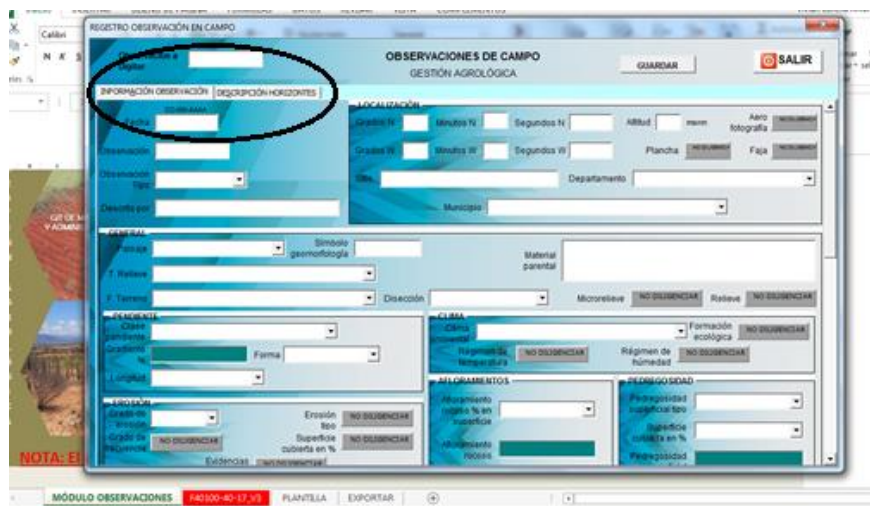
REGISTRO OBSERVACIÓN EN CAMPO

Observación a digitar

OBSERVACIONES DE CAMPO
GESTIÓN AGROLÓGICA

GUARDAR

SALIR

INFORMACIÓN OBSERVACIÓN | DESCRIPCIÓN HORIZONTES

DD/MM/AAAA
Fecha

Observación

Observación tipo

Descrito por

LOCALIZACIÓN
Grados N | Minutos N | Segundos N | Altitud | msnm | Aero fotografía | NO DILIGENCIAR
Grados W | Minutos W | Segundos W | Plancha | NO DILIGENCIAR | Faja | NO DILIGENCIAR
Sitio | Departamento
Municipio

GENERAL
Paisaje | Símbolo geomorfología
T. Relieve | Material parental
F. Terreno | Disección | Microrelieve | NO DILIGENCIAR | Relieve | NO DILIGENCIAR

PENDIENTE
Clase pendiente
Gradiente % | Forma
Longitud

CLIMA
Clima ambiental | Formación ecológica | NO DILIGENCIAR
Régimen de temperatura | NO DILIGENCIAR | Régimen de húmedad | NO DILIGENCIAR

EROSIÓN
Grado de erosión | Erosión tipo | NO DILIGENCIAR
Grado de frecuencia | NO DILIGENCIAR | Superficie cubierta en % | NO DILIGENCIAR
Evidencias | NO DILIGENCIAR

AFLORAMIENTOS
Afloramiento rocoso % en superficie
Afloramiento rocoso

PEDREGOSIDAD
Pedregosidad superficial tipo
Superficie cubierta en %
Pedregosidad

NOTA: E

MÓDULO OBSERVACIONES | F40100-40-17_V3 | PLANTILLA | EXPORTAR